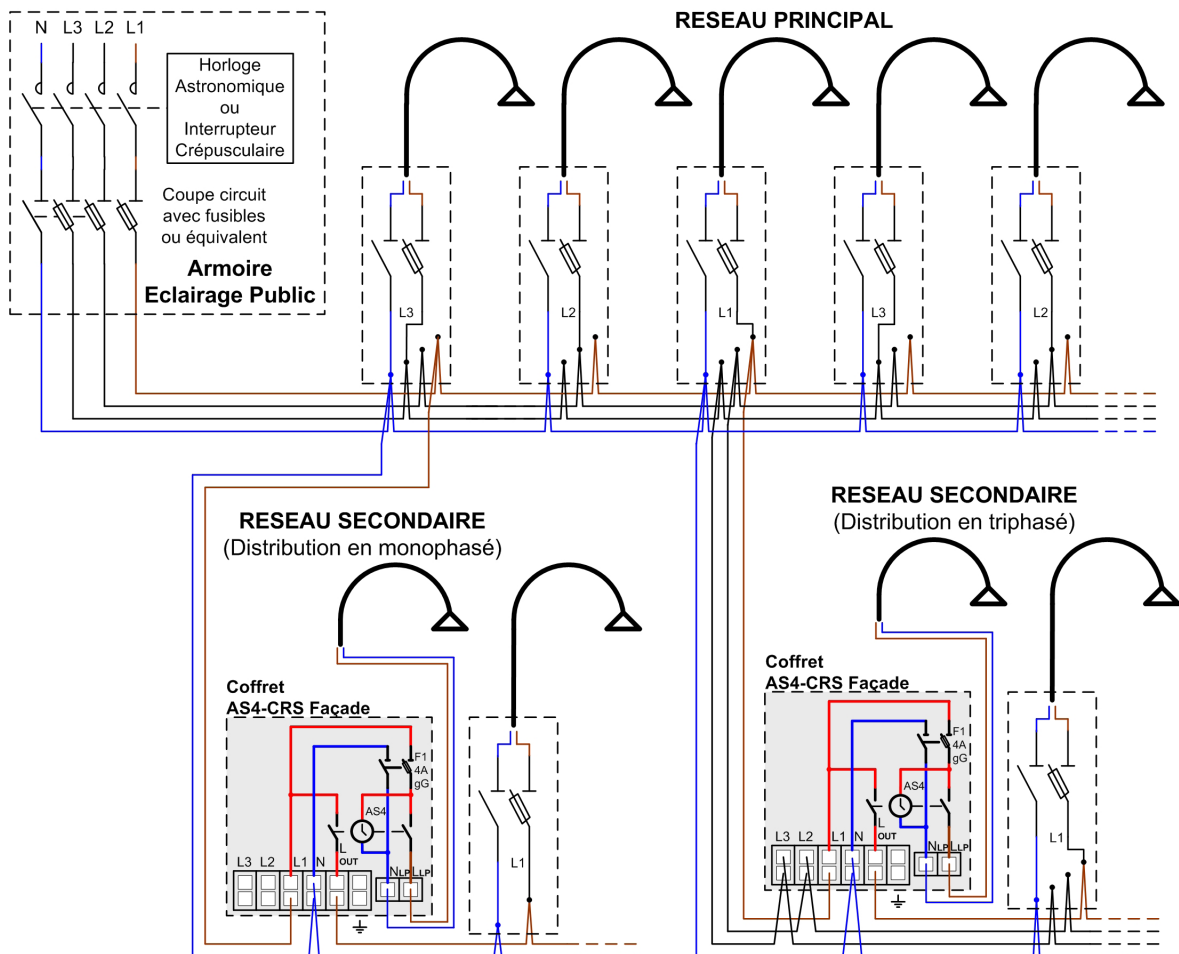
N L3 L2 L1

Horloge Astronomique ou Interrupteur Crépusculaire

Coupe circuit avec fusibles ou équivalent

Armoire Eclairage Public

RESEAU PRINCIPAL

L3

L2

L1

L3

L2

RESEAU SECONDAIRE
(Distribution en monophasé)

Coffret
AS4-CRS Façade

F1
4A
gG

AS4

L

OUT

L3 L2 L1 N

N LP L LP

L1

RESEAU SECONDAIRE
(Distribution en triphasé)

Coffret
AS4-CRS Façade

F1
4A
gG

AS4

L

OUT

L3 L2 L1 N

N LP L LP

L1